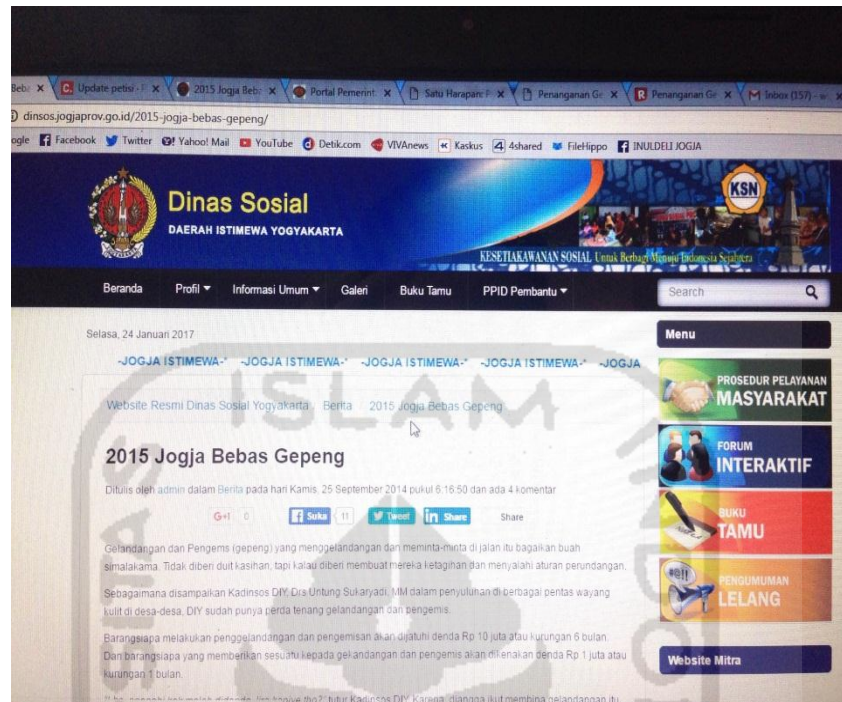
Beba X | Update petisi · X | 2015 Jogja Beba X | Portal Pemerint X | Satu Harapan: X | Penanganan Ge X | Penanganan Ge X | Inbox (157) ·

dinsos.jogjaprov.go.id/2015-jogja-bebas-gepeng/

ogle Facebook Twitter Yahoo! Mail YouTube Detik.com VIVAnews Kaskus 4shared FileHippo INULDELI JOGJA

Dinas Sosial
DAERAH ISTIMEWA YOGYAKARTA

KSN

KESETIAKAWANAN SOSIAL Untuk Berbagi Menuju Indonesia Sejahtera

Beranda Profil Informasi Umum Galeri Buku Tamu PPID Pembantu Search

Selasa, 24 Januari 2017

-JOGJA ISTIMEWA-' -JOGJA ISTIMEWA-' -JOGJA ISTIMEWA-' -JOGJA ISTIMEWA-' -JOGJA

Website Resmi Dinas Sosial Yogyakarta / Berita / 2015 Jogja Bebas Gepeng

2015 Jogja Bebas Gepeng

Ditulis oleh admin dalam Berita pada hari Kamis, 25 September 2014 pukul 6:16:50 dan ada 4 komentar

G+1 0 Suka 11 Tweet in Share Share

Gelandangan dan Pengemis (gepeng) yang menggelandangan dan meminta-minta di jalan itu bagaikan buah simalakama. Tidak diberi duit kasihan, tapi kalau diberi membuat mereka ketagihan dan menyalahi aturan perundangan.

Sebagaimana disampaikan Kadinsos DIY, Drs Untung Sukaryadi, MM dalam penyuluhan di berbagai pentas wayang kulit di desa-desa, DIY sudah punya perda tenang gelandangan dan pengemis.

Barangsiapa melakukan penggelandangan dan pengemisan akan dijatuhi denda Rp 10 juta atau kurungan 6 bulan. Dan barangsiapa yang memberikan sesuatu kepada gekandangan dan pengemis akan dikenakan denda Rp 1 juta atau kurungan 1 bulan.

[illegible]

Menu

PROSEDUR PELAYANAN MASYARAKAT

FORUM INTERAKTIF

BUKU TAMU

PENGUMUMAN LELANG

Website Mitra